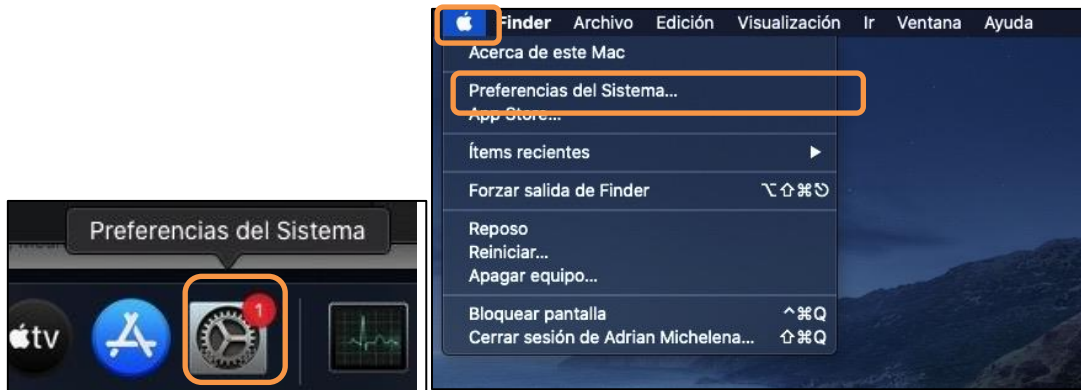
Preferencias del Sistema

tv

1

Finder Archivo Edición Visualización Ir Ventana Ayuda

Acerca de este Mac

Preferencias del Sistema...
App Store...

Ítems recientes ▶

Forzar salida de Finder ⌥⇧⌘⎋

Reposo
Reiniciar...
Apagar equipo...

Bloquear pantalla ^⌘Q
Cerrar sesión de Adrian Michelena... ⇧⌘Q